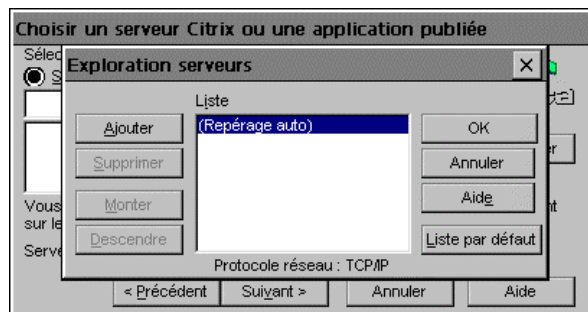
Choisir un serveur Citrix ou une application publiée

Sélec

S

Vous
sur le

Serve

Exploration serveurs

Liste

(Repérage auto)

Ajouter

Supprimer

Monter

Descendre

OK

Annuler

Aide

Liste par défaut

Protocole réseau : TCP/IP

< Précédent

Suivant >

Annuler

Aide